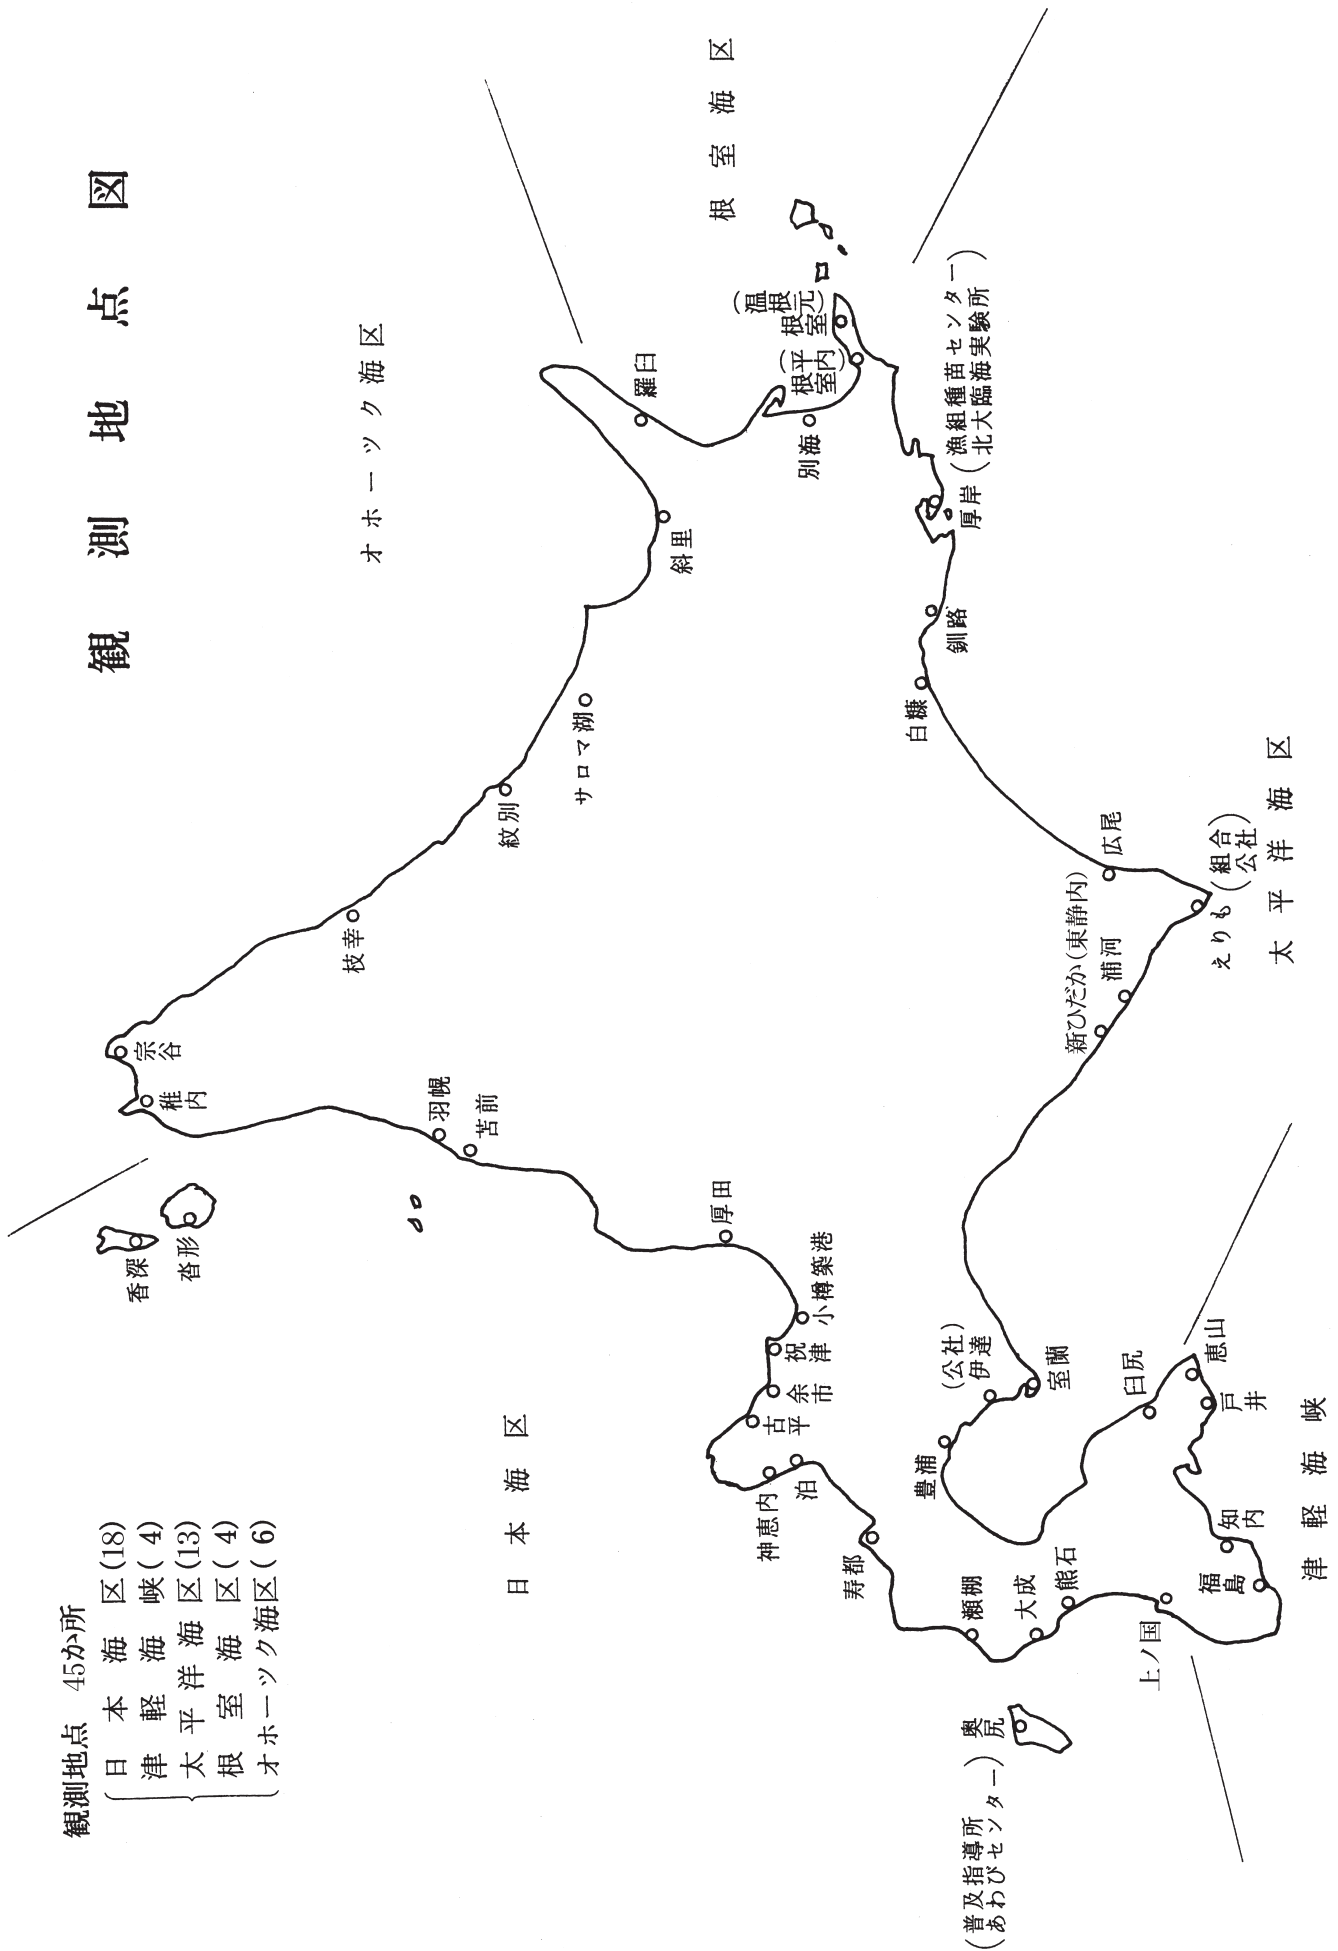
観測地点図

オホーツク海区

根室海区

太平洋海区

日本海区

津軽海峡

羅臼
斜里
サロマ湖
紋別
枝幸
宗谷
稚内
羽幌
苫前
厚田
小樽築港
祝津
余市
古平
泊
神恵内
寿都
瀬棚
大成
熊石
上ノ国
福島
知内
戸井
恵山
臼尻
室蘭
伊達（公社）
豊浦
奥尻（普及指導所 あわびセンター）
香深
沓形
別海
根室（平内）
根室（温根元）
厚岸（漁組種苗センター 北大臨海実験所）
釧路
白糠
広尾
えりも（組合公社）
浦河
新ひだか（東静内）

観測地点 45か所
日本海区(18)
津軽海峡(4)
太平洋海区(13)
根室海区(4)
オホーツク海区(6)